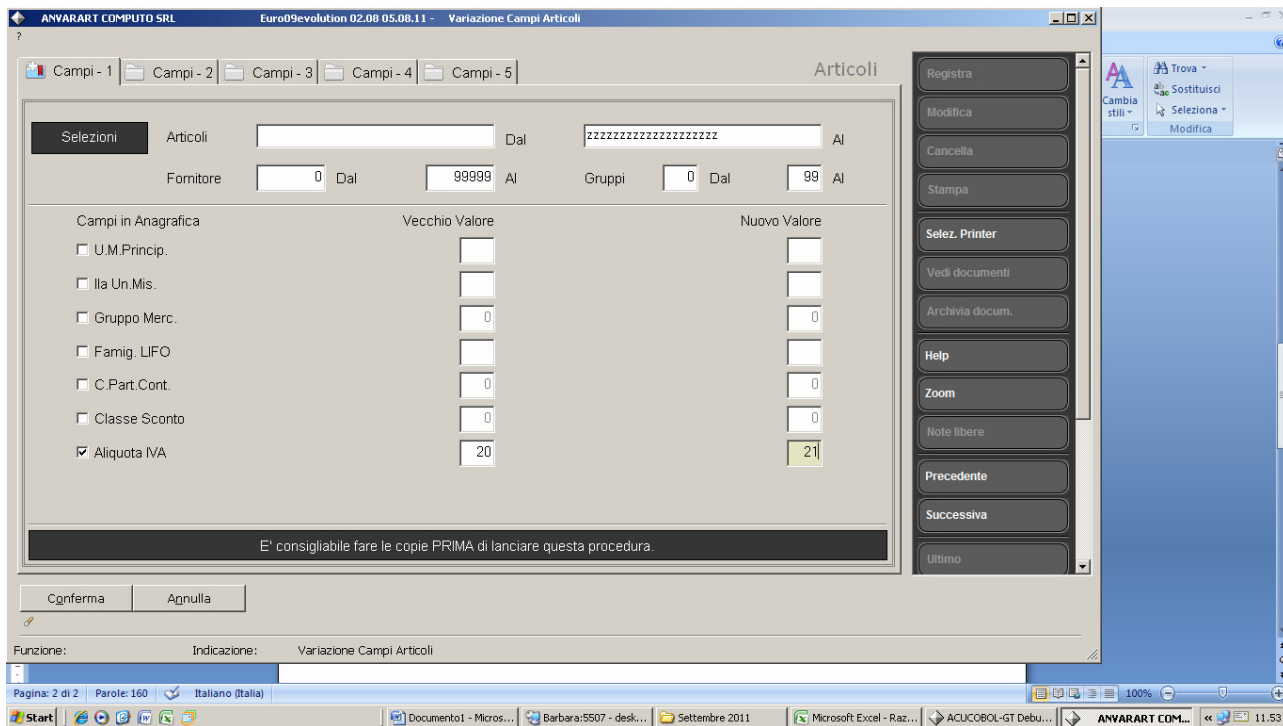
ANVARART COMPUTO SRL Euro09evolution 02.08 05.08.11 - Variazione Campi Articoli
?

Campi - 1 | Campi - 2 | Campi - 3 | Campi - 4 | Campi - 5

Articoli

Selezioni Articoli Dal zzzzzzzzzzzzzzzzzzzz Al

Fornitore 0 Dal 99999 Al Gruppi 0 Dal 99 Al

| Campi in Anagrafica | Vecchio Valore | Nuovo Valore |
|---|---|---|
| ☐ U.M.Princip. | | |
| ☐ IIa Un.Mis. | | |
| ☐ Gruppo Merc. | 0 | 0 |
| ☐ Famig. LIFO | | |
| ☐ C.Part.Cont. | 0 | 0 |
| ☐ Classe Sconto | 0 | 0 |
| ☑ Aliquota IVA | 20 | 21 |

E' consigliabile fare le copie PRIMA di lanciare questa procedura.

Registra
Modifica
Cancella
Stampa
Selez. Printer
Vedi documenti
Archivia docum.
Help
Zoom
Note libere
Precedente
Successiva
Ultimo

Conferma Annulla

Funzione: Indicazione: Variazione Campi Articoli

Cambia stili
Trova
Sostituisci
Seleziona
Modifica

Pagina: 2 di 2 | Parole: 160 | Italiano (Italia) 100%

Start | Documento1 - Micros... | Barbara:5507 - desk... | Settembre 2011 | Microsoft Excel - Raz... | ACUCOBOL-GT Debu... | ANVARART COM... | 11.53